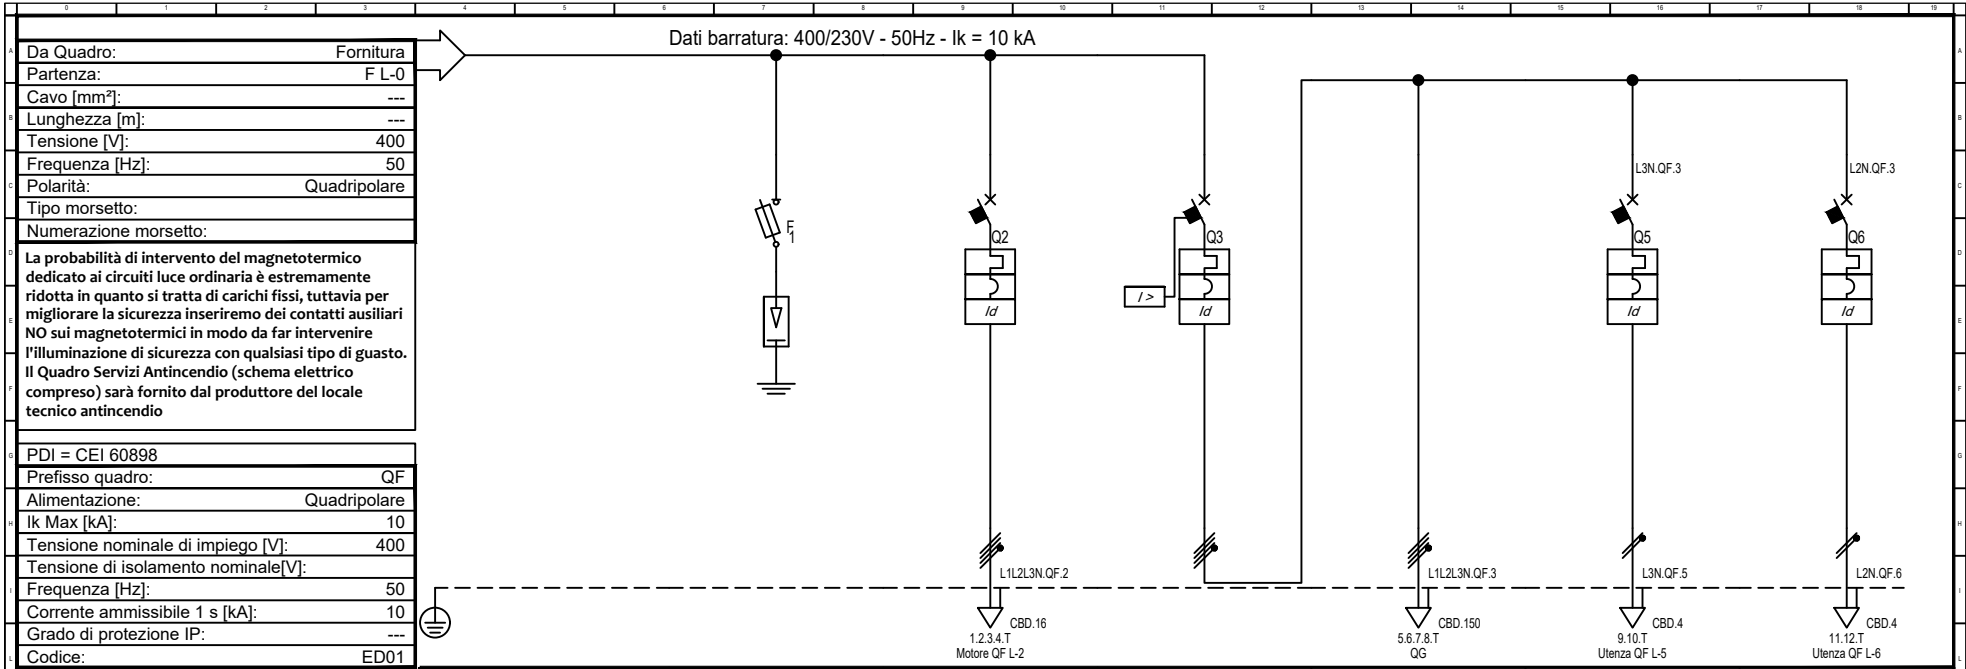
0 1 2 3 4 5 6 7 8 9 10 11 12 13 14 15 16 17 18 19

A B C D E F G H I L

| Da Quadro: | Fornitura |
|---|---|
| Partenza: | F L-0 |
| Cavo [mm²]: | --- |
| Lunghezza [m]: | --- |
| Tensione [V]: | 400 |
| Frequenza [Hz]: | 50 |
| Polarità: | Quadripolare |
| Tipo morsetto: | |
| Numerazione morsetto: | |

La probabilità di intervento del magnetotermico dedicato ai circuiti luce ordinaria è estremamente ridotta in quanto si tratta di carichi fissi, tuttavia per migliorare la sicurezza inseriremo dei contatti ausiliari NO sui magnetotermici in modo da far intervenire l'illuminazione di sicurezza con qualsiasi tipo di guasto. Il Quadro Servizi Antincendio (schema elettrico compreso) sarà fornito dal produttore del locale tecnico antincendio

PDI = CEI 60898

| Prefisso quadro: | QF |
|---|---|
| Alimentazione: | Quadripolare |
| Ik Max [kA]: | 10 |
| Tensione nominale di impiego [V]: | 400 |
| Tensione di isolamento nominale[V]: | |
| Frequenza [Hz]: | 50 |
| Corrente ammissibile 1 s [kA]: | 10 |
| Grado di protezione IP: | --- |
| Codice: | ED01 |

Dati barratura: 400/230V - 50Hz - Ik = 10 kA

F 1

Q2 Id

I > Q3 Id

L3N.QF.3 Q5 Id

L2N.QF.3 Q6 Id

L1L2L3N.QF.2 CBD.16 1.2.3.4.T Motore QF L-2

L1L2L3N.QF.3 CBD.150 5.6.7.8.T QG

L3N.QF.5 CBD.4 9.10.T Utenza QF L-5

L2N.QF.6 CBD.4 11.12.T Utenza QF L-6